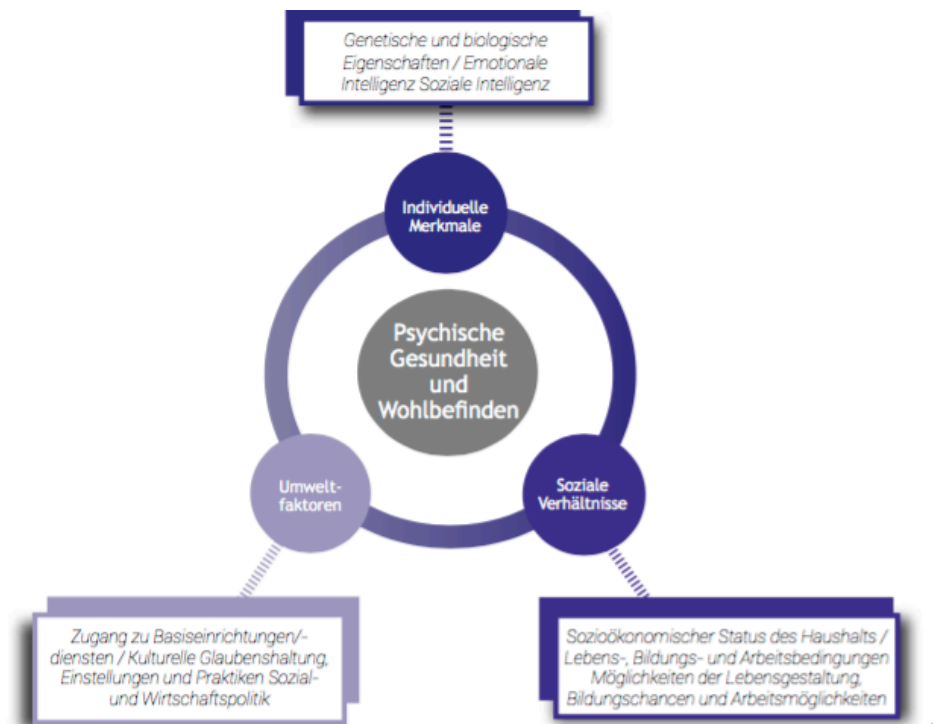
Genetische und biologische Eigenschaften / Emotionale Intelligenz Soziale Intelligenz

Individuelle Merkmale

Psychische Gesundheit und Wohlbefinden

Umwelt-faktoren

Soziale Verhältnisse

Zugang zu Basiseinrichtungen/-diensten / Kulturelle Glaubenshaltung, Einstellungen und Praktiken Sozial- und Wirtschaftspolitik

Sozioökonomischer Status des Haushalts / Lebens-, Bildungs- und Arbeitsbedingungen Möglichkeiten der Lebensgestaltung, Bildungschancen und Arbeitsmöglichkeiten